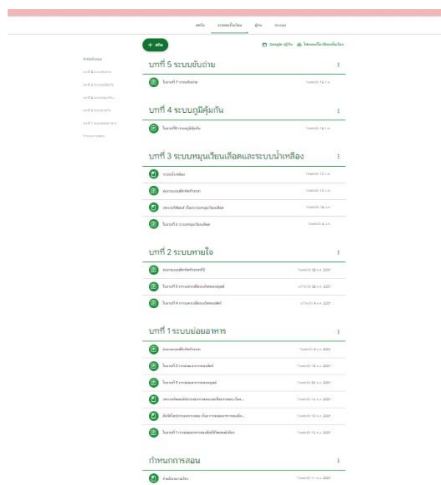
สตรีม งานของชั้นเรียน ผู้คน คะแนน

+ สร้าง

Google ปฏิทิน โฟลเดอร์ของชั้นเรียน

บทที่ 5 ระบบขับถ่าย

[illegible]

บทที่ 4 ระบบภูมิคุ้มกัน

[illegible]

บทที่ 3 ระบบหมุนเวียนเลือดและระบบน้ำเหลือง

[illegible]

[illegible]

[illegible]

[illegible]

บทที่ 2 ระบบหายใจ

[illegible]

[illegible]

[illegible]

บทที่ 1 ระบบย่อยอาหาร

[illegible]

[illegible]

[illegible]

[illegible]

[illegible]

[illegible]

กำหนดการสอน

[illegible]